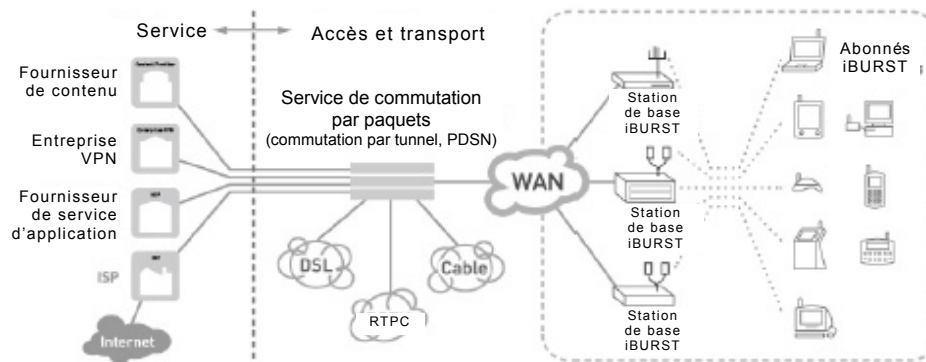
Service

Accès et transport

Fournisseur de contenu

Entreprise VPN

Fournisseur de service d'application

ISP

Internet

Service de commutation par paquets
(commutation par tunnel, PDSN)

DSL

Cable

RTPC

WAN

Station de base iBURST

Station de base iBURST

Station de base iBURST

Abonnés iBURST